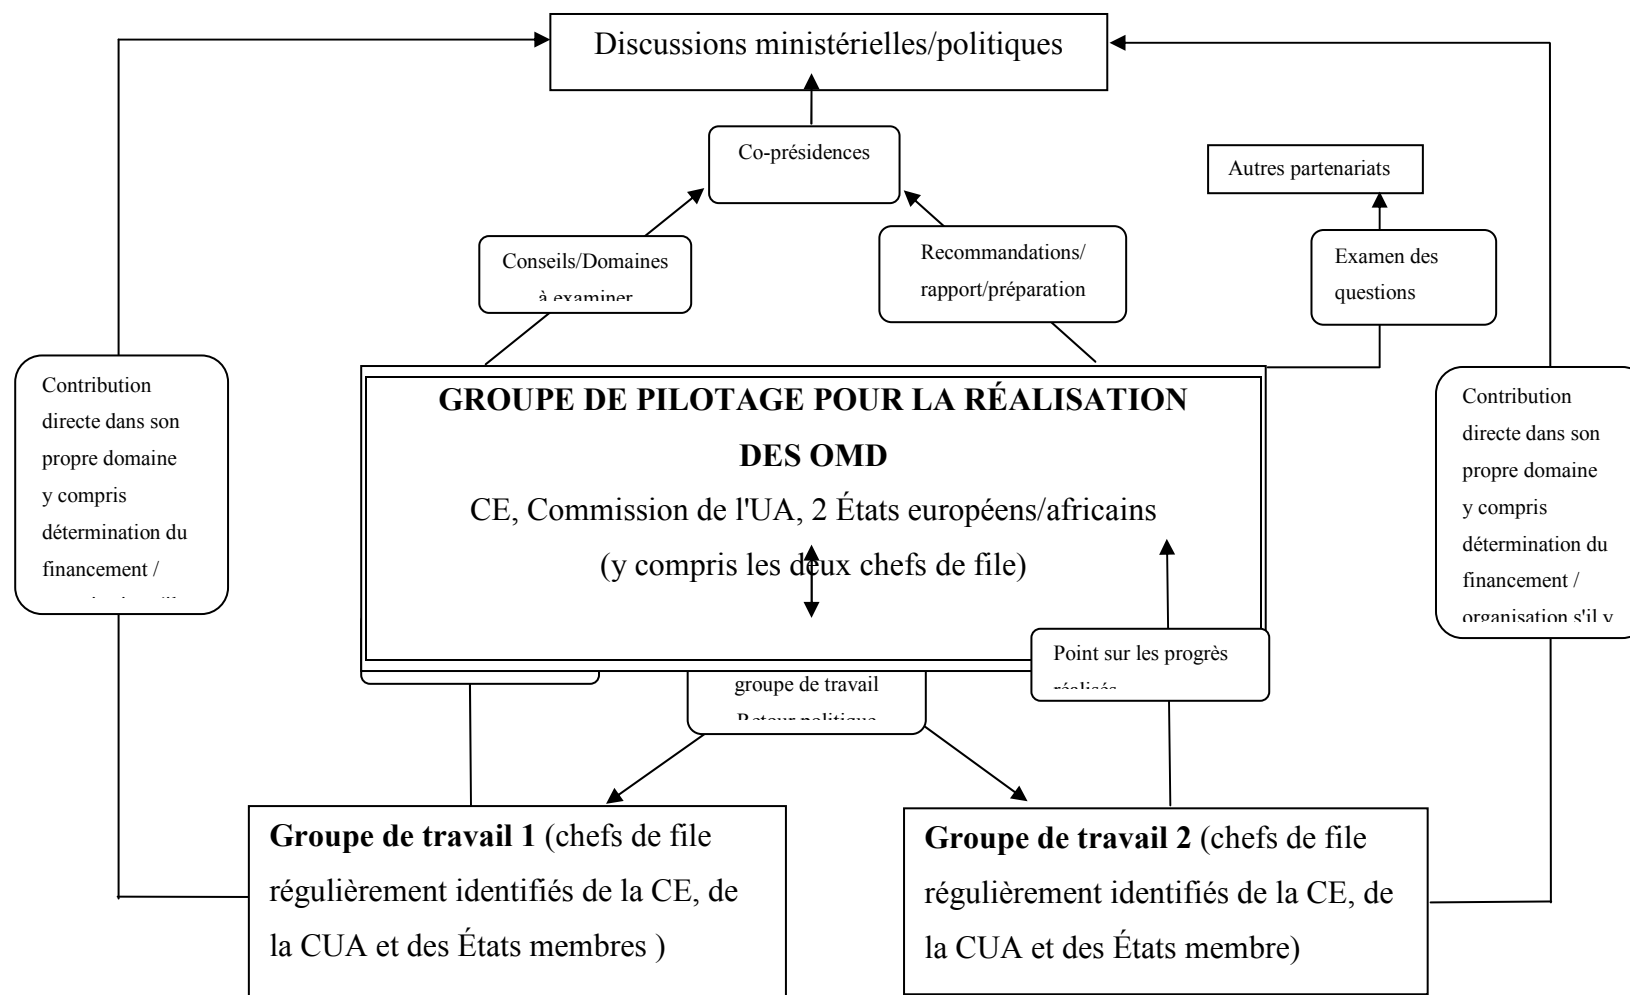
Discussions ministérielles/politiques

Co-présidences

Autres partenariats

Conseils/Domaines à examiner

Recommandations/ rapport/préparation

Examen des questions

Contribution directe dans son propre domaine y compris détermination du financement / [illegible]

GROUPE DE PILOTAGE POUR LA RÉALISATION DES OMD

CE, Commission de l'UA, 2 États européens/africains (y compris les deux chefs de file)

Contribution directe dans son propre domaine y compris détermination du financement / organisation s'il y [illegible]

Point sur les progrès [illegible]

groupe de travail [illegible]

Groupe de travail 1 (chefs de file régulièrement identifiés de la CE, de la CUA et des États membres )

Groupe de travail 2 (chefs de file régulièrement identifiés de la CE, de la CUA et des États membre)